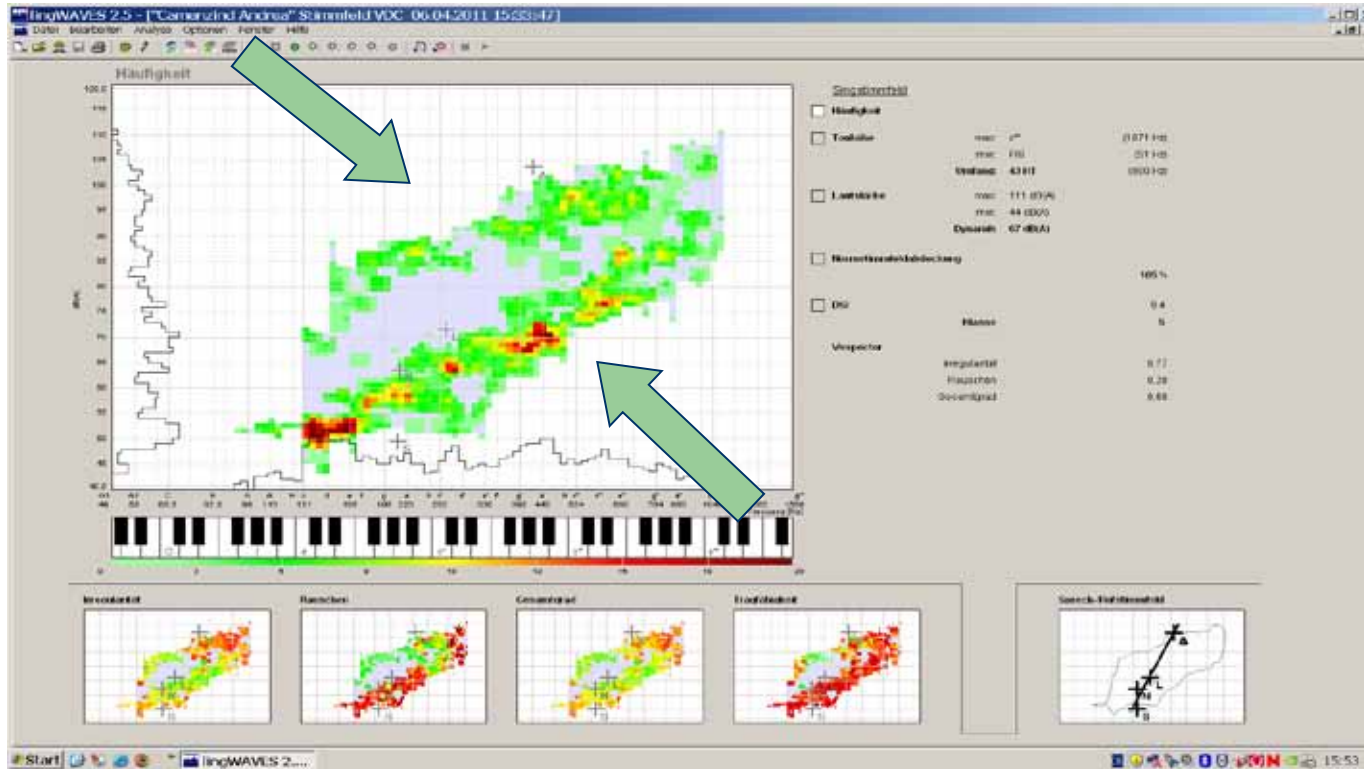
lingWAVES 2.5 - ["Camenzind Andrea" Stimmfeld VDC 06.04.2011 15:33:47]
Datei Bearbeiten Analyse Optionen Fenster Hilfe

Häufigkeit

Singstimmfeld
Häufigkeit
Tonhöhe max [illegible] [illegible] Hz
min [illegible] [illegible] Hz
Umfang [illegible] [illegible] Hz
Lautstärke max 111 dB(A)
min 44 dB(A)
Dynamik 67 dB(A)
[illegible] 105 %
DSI 0.4
Klasse 5
Vocpector
Irregularität 6.77
Rauschen 0.28
Gesamtgrad 6.88

Irregularität
Rauschen
Gesamtgrad
Tragfähigkeit
Speech-Stimmfeld

Start lingWAVES 2.... 15:53